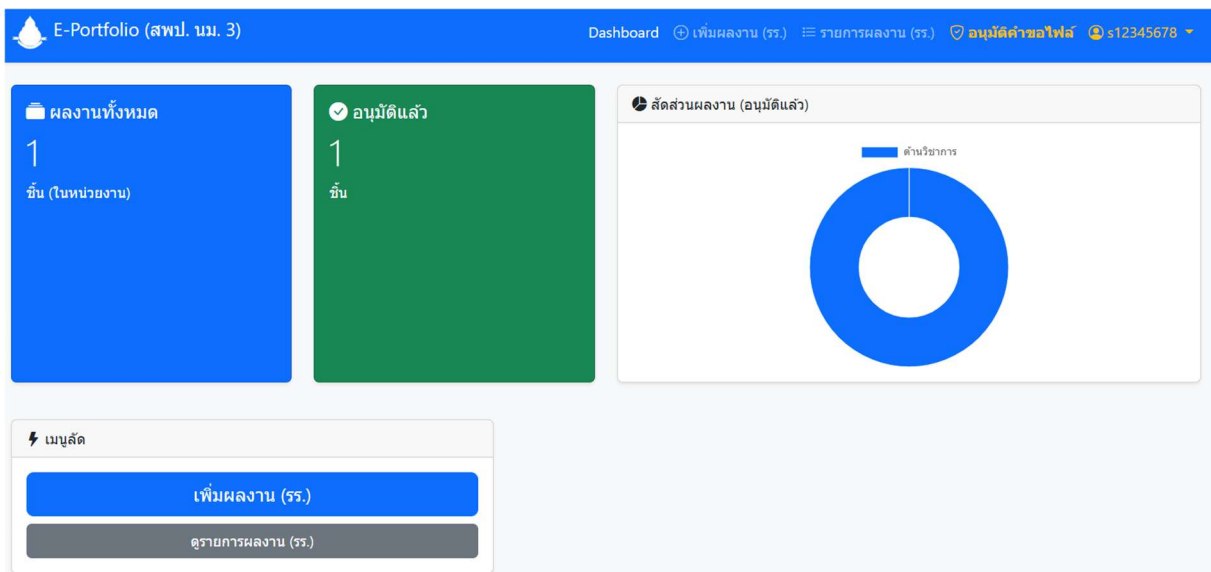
E-Portfolio (สพป. นม. 3)

Dashboard ⊕ เพิ่มผลงาน (รร.) ☰ รายการผลงาน (รร.) อนุมัติคำขอไฟล์ s12345678

ผลงานทั้งหมด
1
ชิ้น (ในหน่วยงาน)

อนุมัติแล้ว
1
ชิ้น

สัดส่วนผลงาน (อนุมัติแล้ว)

ด้านวิชาการ

เมนูลัด

เพิ่มผลงาน (รร.)

ดูรายการผลงาน (รร.)